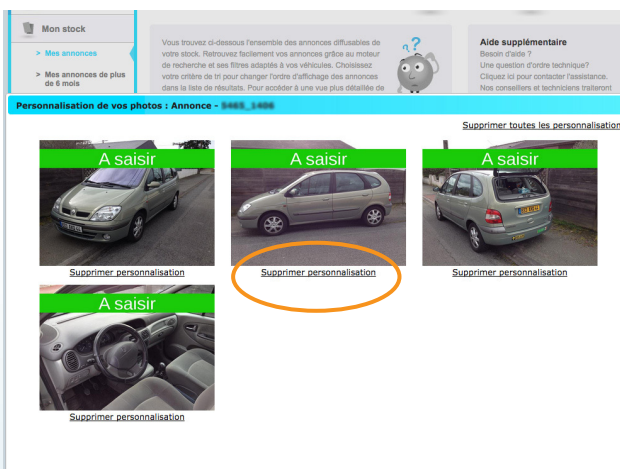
Mon stock

> Mes annonces

> Mes annonces de plus de 6 mois

Vous trouvez ci-dessous l'ensemble des annonces diffusables de votre stock. Retrouvez facilement vos annonces grâce au moteur de recherche et ses filtres adaptés à vos véhicules. Choisissez votre critère de tri pour changer l'ordre d'affichage des annonces dans la liste de résultats. Pour accéder à une vue plus détaillée de

Aide supplémentaire
Besoin d'aide ?
Une question d'ordre technique?
Cliquez ici pour contacter l'assistance.
Nos conseillers et techniciens traiteront

Personnalisation de vos photos : Annonce - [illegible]

Supprimer toutes les personnalisation

A saisir

Supprimer personnalisation

A saisir

Supprimer personnalisation

A saisir

Supprimer personnalisation

A saisir

Supprimer personnalisation